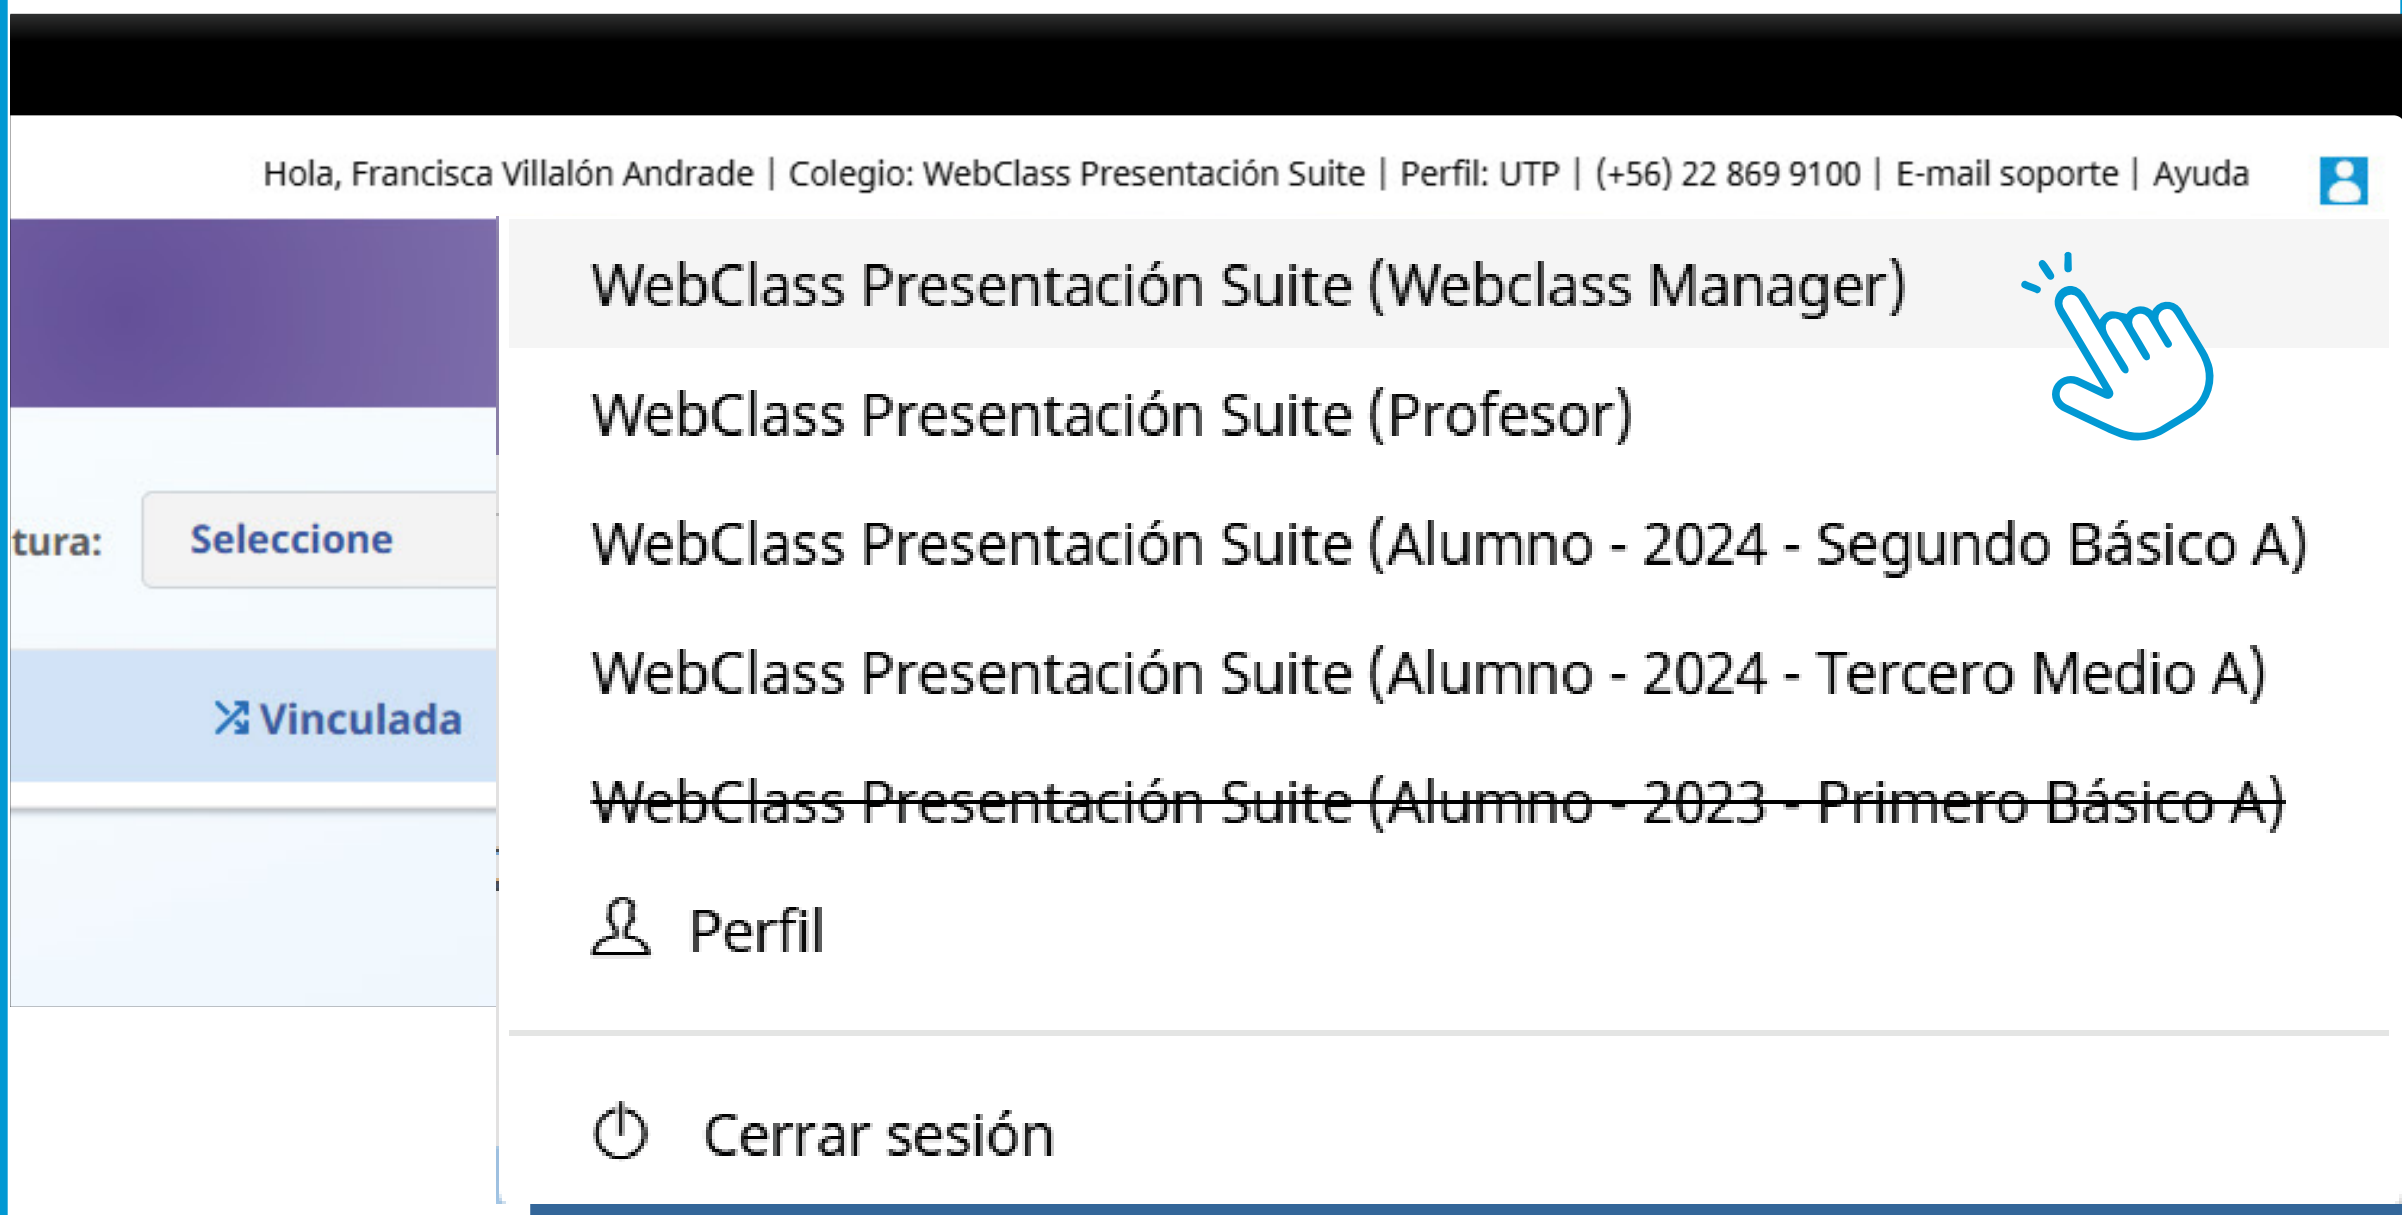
Hola, Francisca Villalón Andrade | Colegio: WebClass Presentación Suite | Perfil: UTP | (+56) 22 869 9100 | E-mail soporte | Ayuda

tura: Seleccione

Vinculada

WebClass Presentación Suite (Webclass Manager)

WebClass Presentación Suite (Profesor)

WebClass Presentación Suite (Alumno - 2024 - Segundo Básico A)

WebClass Presentación Suite (Alumno - 2024 - Tercero Medio A)

~~WebClass Presentación Suite (Alumno - 2023 - Primero Básico A)~~

Perfil

Cerrar sesión